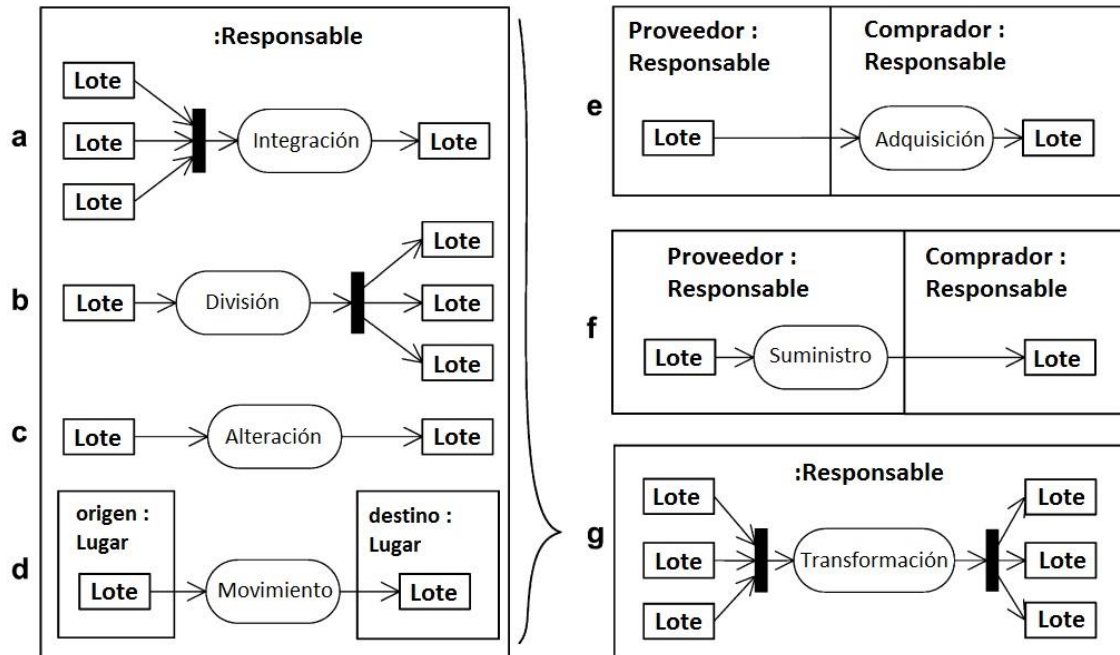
:Responsable

a
Lote
Lote
Lote
Integración
Lote

b
Lote
División
Lote
Lote
Lote

c
Lote
Alteración
Lote

d
origen : Lugar
Lote
Movimiento
destino : Lugar
Lote

e
Proveedor : Responsable
Comprador : Responsable
Lote
Adquisición
Lote

f
Proveedor : Responsable
Comprador : Responsable
Lote
Suministro
Lote

g
:Responsable
Lote
Lote
Lote
Transformación
Lote
Lote
Lote